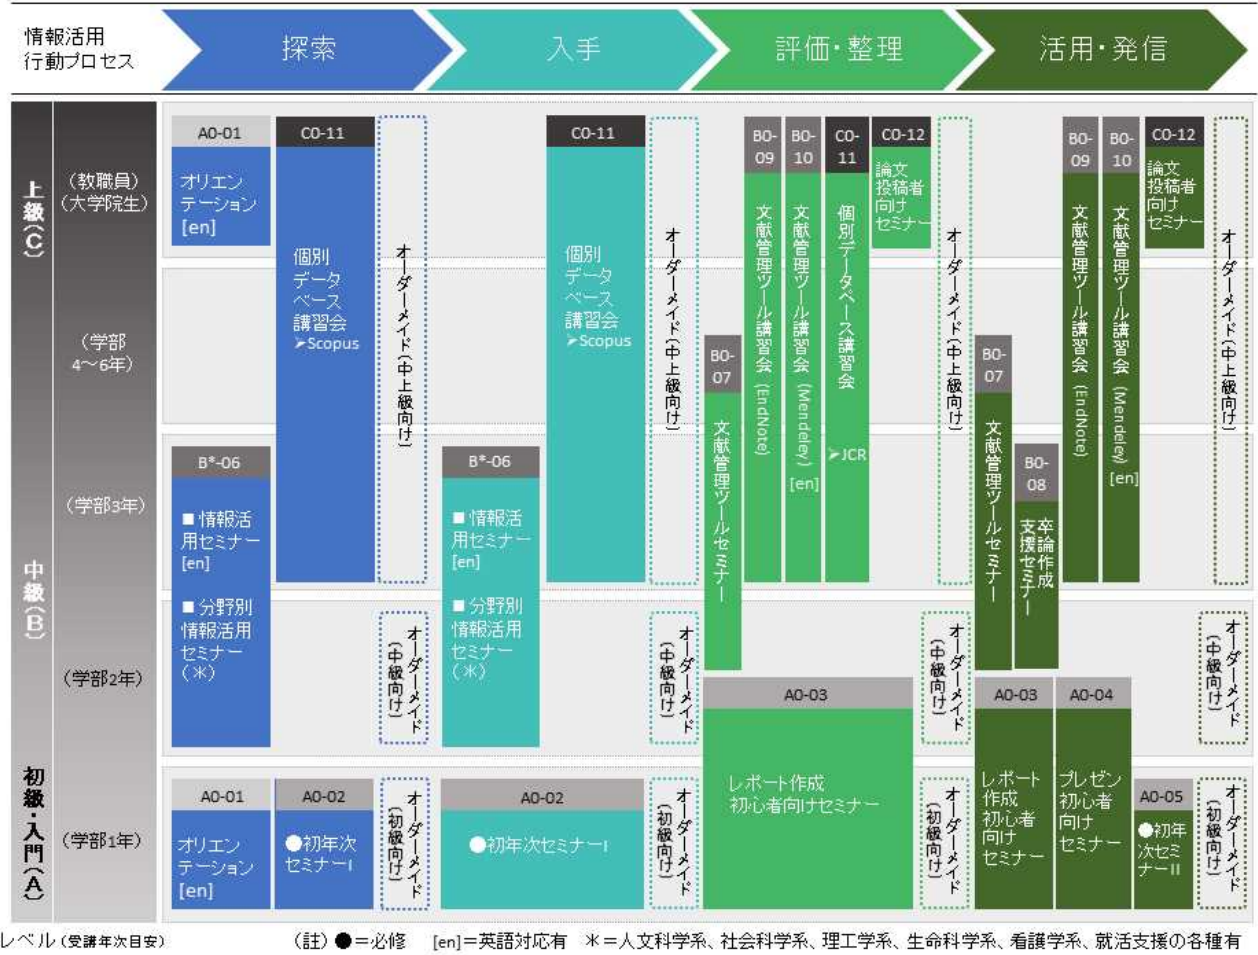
情報活用行動プロセス

探索

入手

評価・整理

活用・発信

上級(C)

(教職員)(大学院生)

(学部4〜6年)

中級(B)

(学部3年)

(学部2年)

初級・入門(A)

(学部1年)

A0-01
オリエンテーション[en]

C0-11
個別データベース講習会
➤Scopus

オーダーメイド(中上級向け)

C0-11
個別データベース講習会
➤Scopus

オーダーメイド(中上級向け)

B0-09
文献管理ツール講習会(EndNote)

B0-10
文献管理ツール講習会(Mendeley)[en]

C0-11
個別データベース講習会
➤JCR

C0-12
論文投稿者向けセミナー

オーダーメイド(中上級向け)

B0-07
文献管理ツールセミナー

B0-07
文献管理ツールセミナー

B0-08
卒論作成支援セミナー

B0-09
文献管理ツール講習会(EndNote)

B0-10
文献管理ツール講習会(Mendeley)[en]

C0-12
論文投稿者向けセミナー

オーダーメイド(中上級向け)

B*-06
■情報活用セミナー[en]
■分野別情報活用セミナー(＊)

B*-06
■情報活用セミナー[en]
■分野別情報活用セミナー(＊)

オーダーメイド(中級向け)

オーダーメイド(中級向け)

オーダーメイド(中級向け)

オーダーメイド(中級向け)

A0-03
レポート作成初心者向けセミナー

A0-03
レポート作成初心者向けセミナー

A0-04
プレゼン初心者向けセミナー

A0-01
オリエンテーション[en]

A0-02
●初年次セミナーI

オーダーメイド(初級向け)

A0-02
●初年次セミナーI

オーダーメイド(初級向け)

オーダーメイド(初級向け)

A0-05
●初年次セミナーII

オーダーメイド(初級向け)

レベル(受講年次目安)

(註)●=必修　[en]=英語対応有　＊=人文科学系、社会科学系、理工学系、生命科学系、看護学系、就活支援の各種有